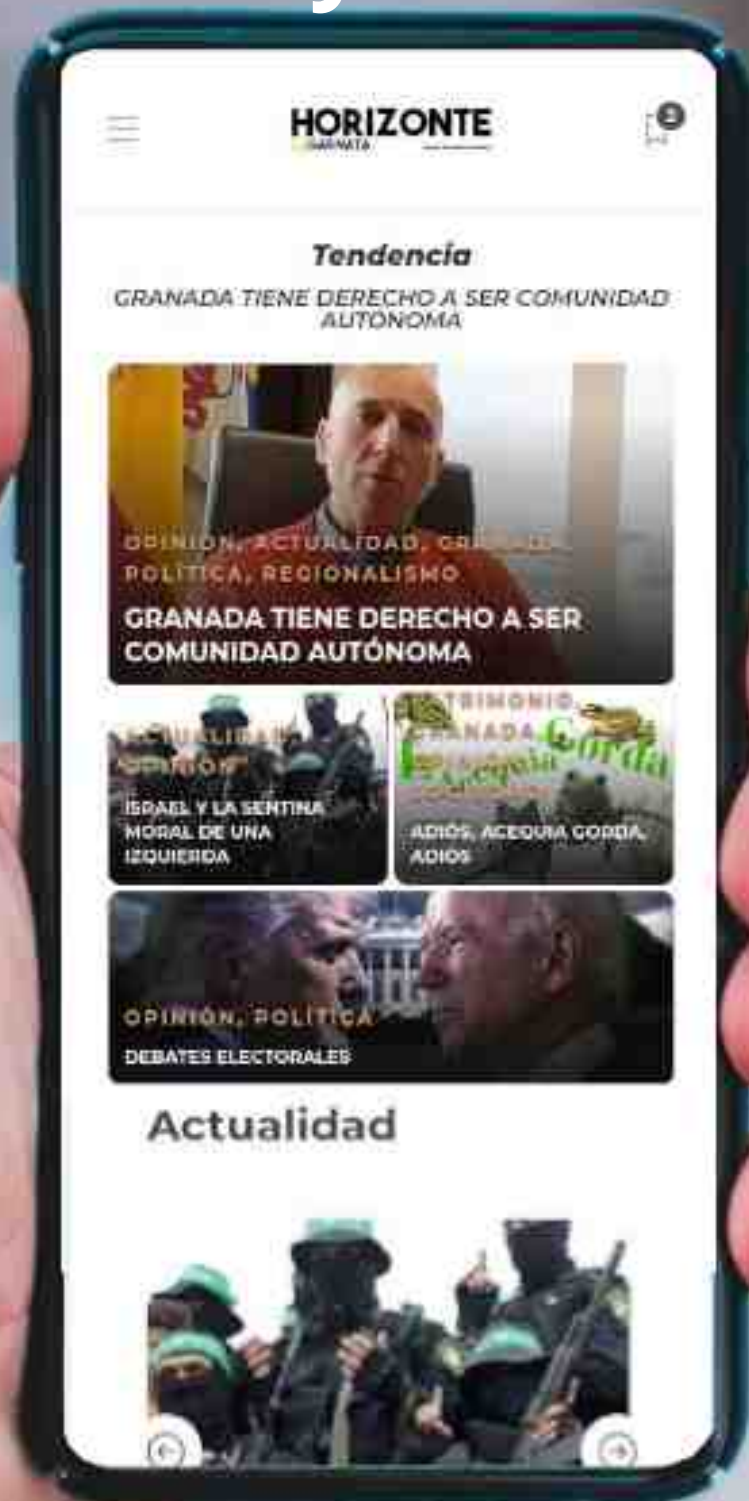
HORIZONTE
GRANATA

Tendencia

GRANADA TIENE DERECHO A SER COMUNIDAD AUTONOMA

OPINION, ACTUALIDAD, GRANADA, POLITICA, REGIONALISMO

GRANADA TIENE DERECHO A SER COMUNIDAD AUTÓNOMA

ACTUALIDAD, OPINION

ISRAEL Y LA SENTINA MORAL DE UNA IZQUIERDA

PATRIMONIO, GRANADA

Acequia Gorda

ADIÓS, ACEQUIA GORDA, ADIÓS

OPINION, POLITICA

DEBATES ELECTORALES

Actualidad